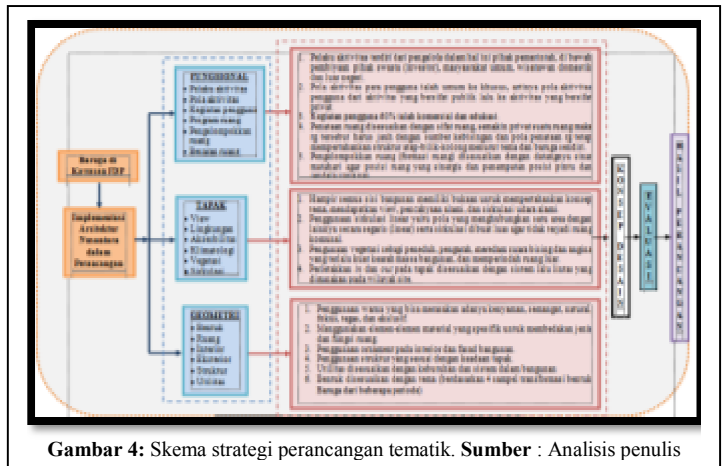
Baruga di Kawasan ISP

Implementasi Arsitektur Nusantara dalam Perancangan

FUNGSIONAL
• Pelaku aktivitas
• Pola aktivitas
• Kapasitas pengguna
• Program ruang
• Pengelompokkan ruang
• Besaran ruang

TAPAK
• View
• Lingkungan
• Aksesibilitas
• Klimatologi
• Vegetasi
• Kebisingan

GEOMETRI
• Bentuk
• Ruang
• Interior
• Eksterior
• Struktur
• Utilitas

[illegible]

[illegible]

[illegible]

KONSEP DESAIN

EVALUASI

HASIL PERANCANGAN

Gambar 4: Skema strategi perancangan tematik. Sumber : Analisis penulis